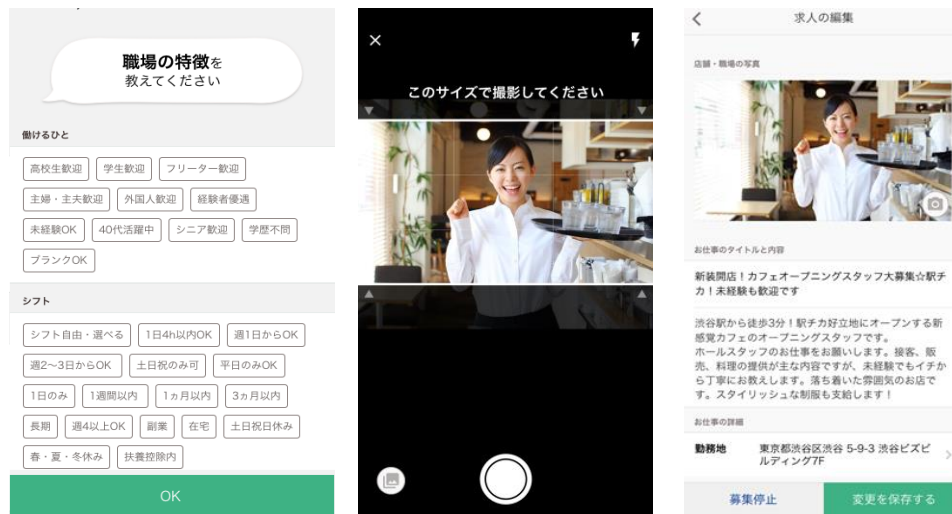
職場の特徴を
教えてください

働けるひと

高校生歓迎
学生歓迎
フリーター歓迎
主婦・主夫歓迎
外国人歓迎
経験者優遇
未経験OK
40代活躍中
シニア歓迎
学歴不問
ブランクOK

シフト

シフト自由・選べる
1日4h以内OK
週1日からOK
週2〜3日からOK
土日祝のみ可
平日のみOK
1日のみ
1週間以内
1ヵ月以内
3ヵ月以内
長期
週4以上OK
副業
在宅
土日祝日休み
春・夏・冬休み
扶養控除内

OK

×

このサイズで撮影してください

求人の編集

店舗・職場の写真

お仕事のタイトルと内容

新装開店！カフェオープニングスタッフ大募集☆駅チカ！未経験も歓迎です

渋谷駅から徒歩3分！駅チカ好立地にオープンする新感覚カフェのオープニングスタッフです。
ホールスタッフのお仕事をお願いします。接客、販売、料理の提供が主な内容ですが、未経験でもイチから丁寧にお教えします。落ち着いた雰囲気のお店です。スタイリッシュな制服も支給します！

お仕事の詳細

勤務地　東京都渋谷区渋谷 5-9-3 渋谷ビズビルディング7F

募集停止
変更を保存する